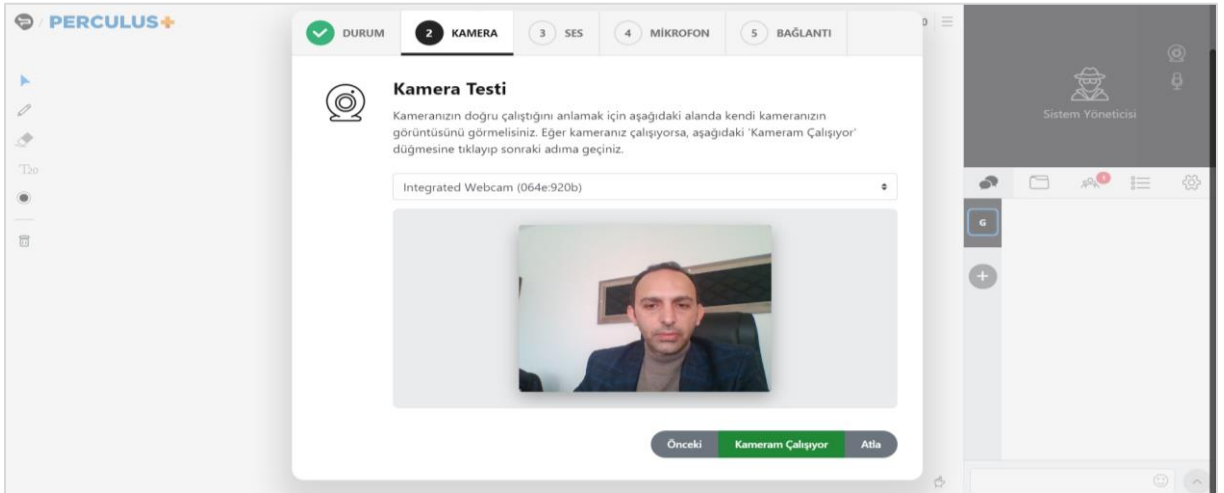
PERCULUS+

DURUM
2 KAMERA
3 SES
4 MİKROFON
5 BAĞLANTI

Kamera Testi

Kameranızın doğru çalıştığını anlamak için aşağıdaki alanda kendi kameranızın görüntüsünü görmelisiniz. Eğer kameranız çalışıyorsa, aşağıdaki 'Kameram Çalışıyor' düğmesine tıklayıp sonraki adıma geçiniz.

Integrated Webcam (064e:920b)

Önceki
Kameram Çalışıyor
Atla

Sistem Yöneticisi

G

1

T20